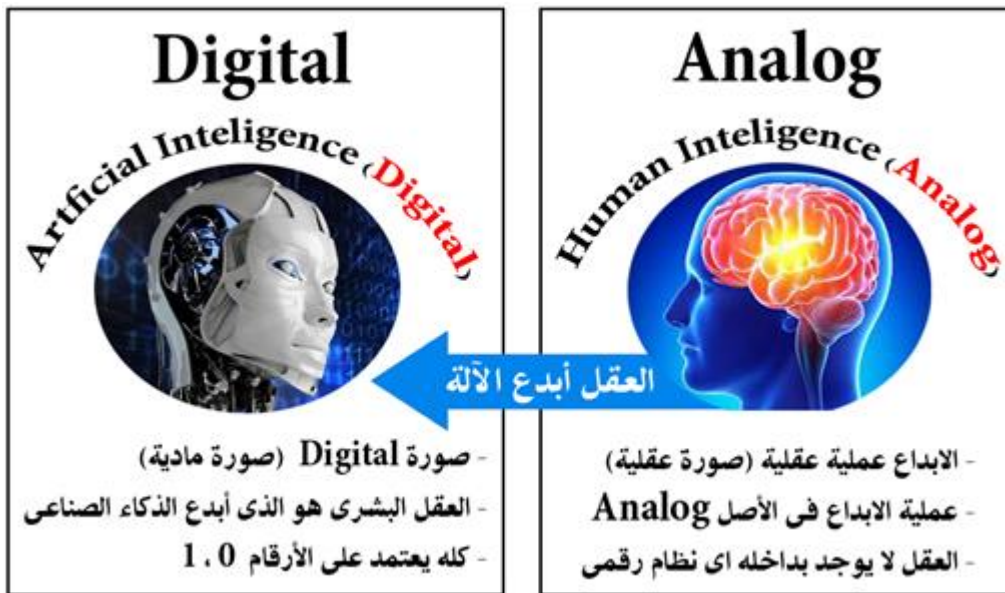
Digital

Artficial Inteligence (Digital)

- صورة Digital (صورة مادية)
- العقل البشرى هو الذى أبدع الذكاء الصناعى
- كله يعتمد على الأرقام 0 ، 1

Analog

Human Inteligence (Analog)

العقل أبدع الآلة

- الابداع عملية عقلية (صورة عقلية)
- عملية الابداع فى الأصل Analog
- العقل لا يوجد بداخله اى نظام رقمى